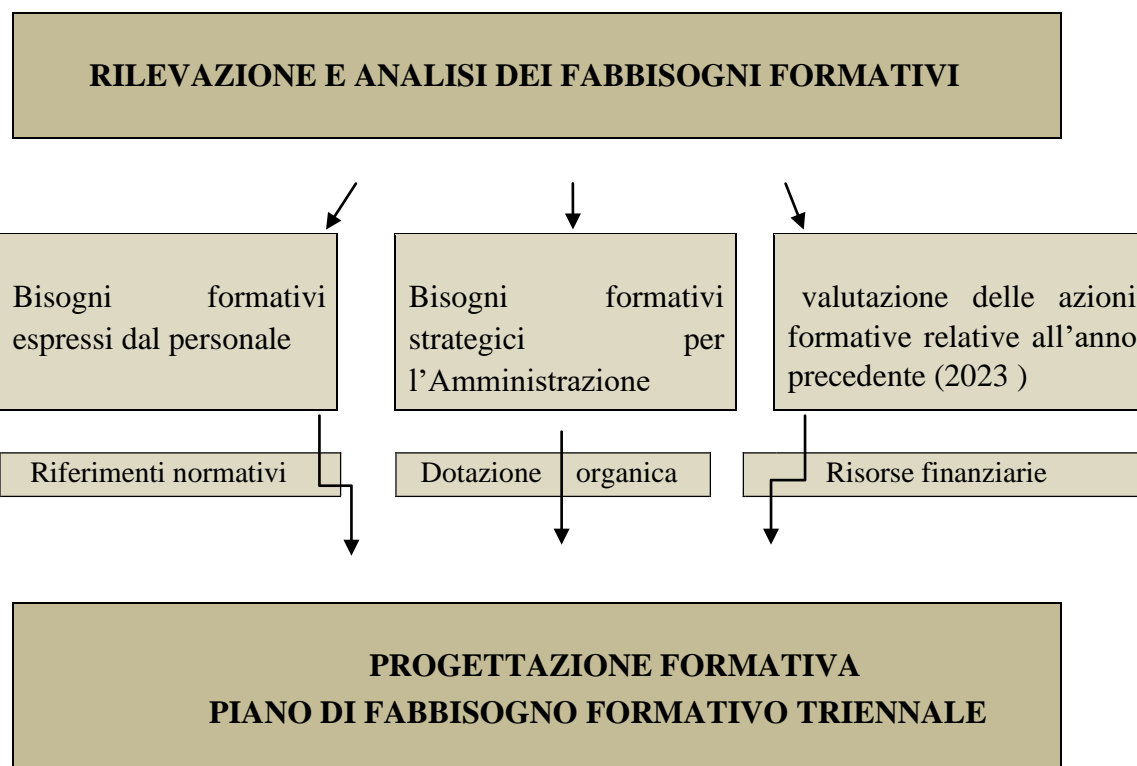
RILEVAZIONE E ANALISI DEI FABBISOGNI FORMATIVI

Bisogni formativi espressi dal personale

Bisogni formativi strategici per l'Amministrazione

valutazione delle azioni formative relative all'anno precedente (2023 )

Riferimenti normativi

Dotazione organica

Risorse finanziarie

PROGETTAZIONE FORMATIVA
PIANO DI FABBISOGNO FORMATIVO TRIENNALE